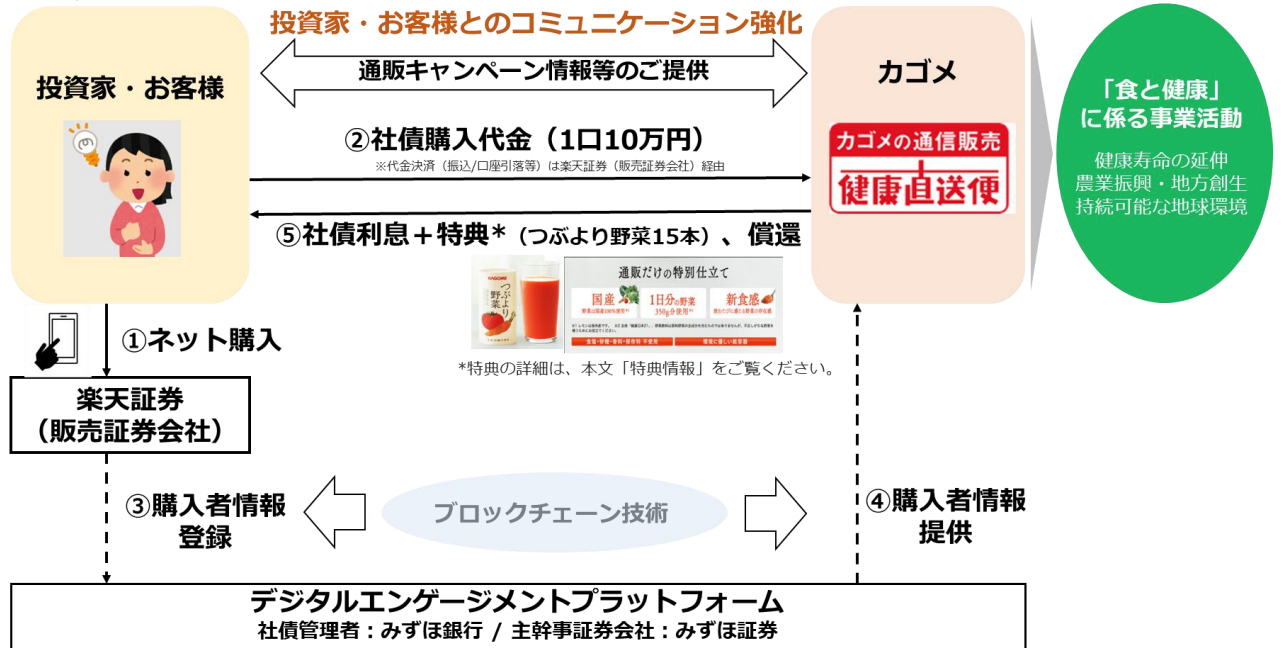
投資家・お客様とのコミュニケーション強化

投資家・お客様

通販キャンペーン情報等のご提供

カゴメ

②社債購入代金（1口10万円）
※代金決済（振込/口座引落等）は楽天証券（販売証券会社）経由

カゴメの通信販売
健康直送便

⑤社債利息＋特典*（つぶより野菜15本）、償還

「食と健康」に係る事業活動

健康寿命の延伸
農業振興・地方創生
持続可能な地球環境

KAGOME
つぶより野菜

通販だけの特別仕立て
国産
1日分の野菜
新食感

*特典の詳細は、本文「特典情報」をご覧ください。

①ネット購入

楽天証券
（販売証券会社）

③購入者情報登録

ブロックチェーン技術

④購入者情報提供

デジタルエンゲージメントプラットフォーム
社債管理者：みずほ銀行 / 主幹事証券会社：みずほ証券